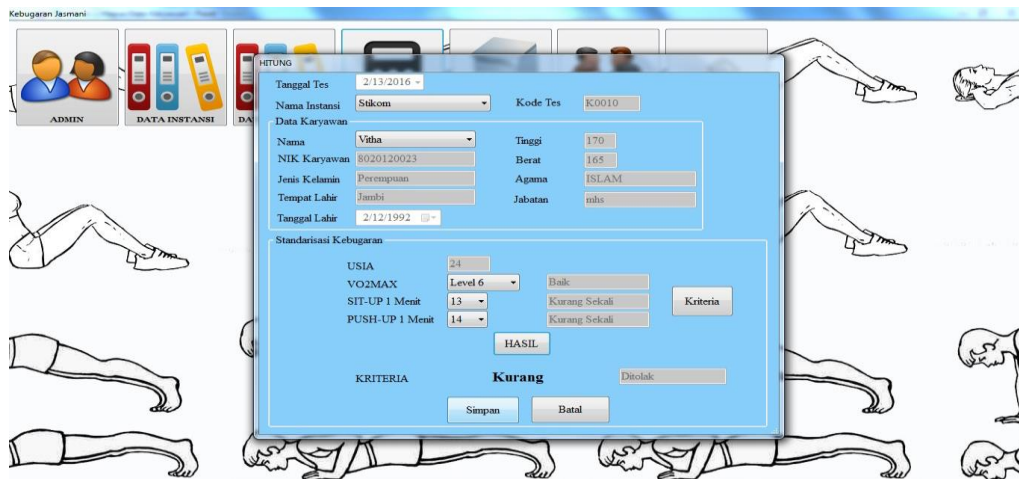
Kebugaran Jasmani

ADMIN

DATA INSTANSI

DA

HITUNG

Tanggal Tes 2/13/2016

Nama Instansi Stikom

Kode Tes K0010

Data Karyawan

Nama Vitha

Tinggi 170

NIK Karyawan 8020120023

Berat 165

Jenis Kelamin Perempuan

Agama ISLAM

Tempat Lahir Jambi

Jabatan mhs

Tanggal Lahir 2/12/1992

Standarisasi Kebugaran

USIA 24

VO2MAX Level 6 Baik

SIT-UP 1 Menit 13 Kurang Sekali

PUSH-UP 1 Menit 14 Kurang Sekali

Kriteria

HASIL

KRITERIA Kurang Ditolak

Simpan Batal